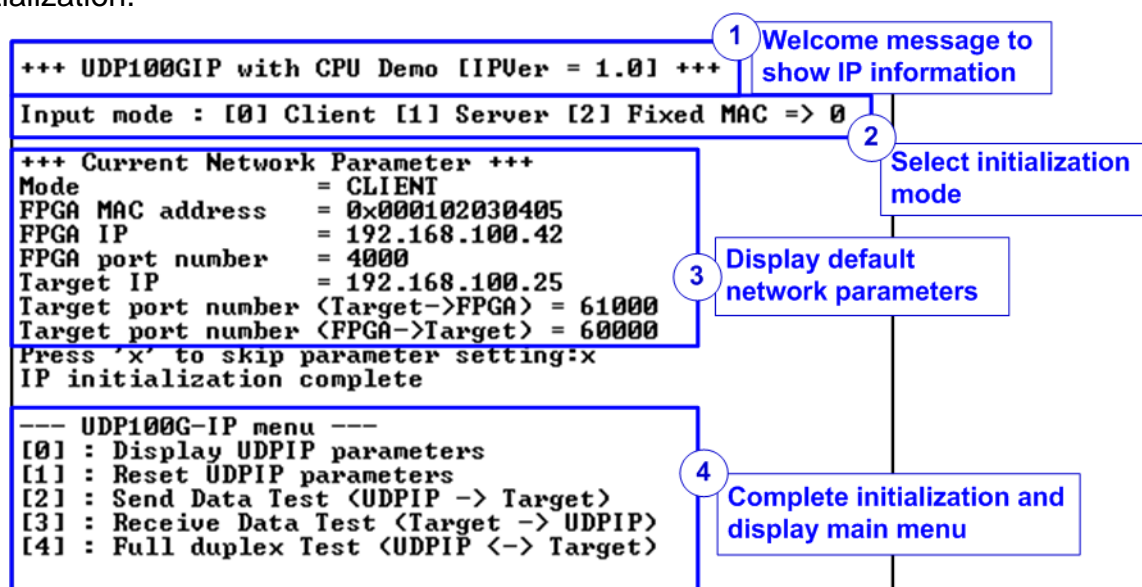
ialization.

+++ UDP100GIP with CPU Demo [IPVer = 1.0] +++

1 Welcome message to show IP information

Input mode : [0] Client [1] Server [2] Fixed MAC => 0

2 Select initialization mode

+++ Current Network Parameter +++
Mode = CLIENT
FPGA MAC address = 0x000102030405
FPGA IP = 192.168.100.42
FPGA port number = 4000
Target IP = 192.168.100.25
Target port number (Target->FPGA) = 61000
Target port number (FPGA->Target) = 60000

3 Display default network parameters

Press 'x' to skip parameter setting:x
IP initialization complete

--- UDP100G-IP menu ---
[0] : Display UDPIP parameters
[1] : Reset UDPIP parameters
[2] : Send Data Test (UDPIP -> Target)
[3] : Receive Data Test (Target -> UDPIP)
[4] : Full duplex Test (UDPIP <-> Target)

4 Complete initialization and display main menu